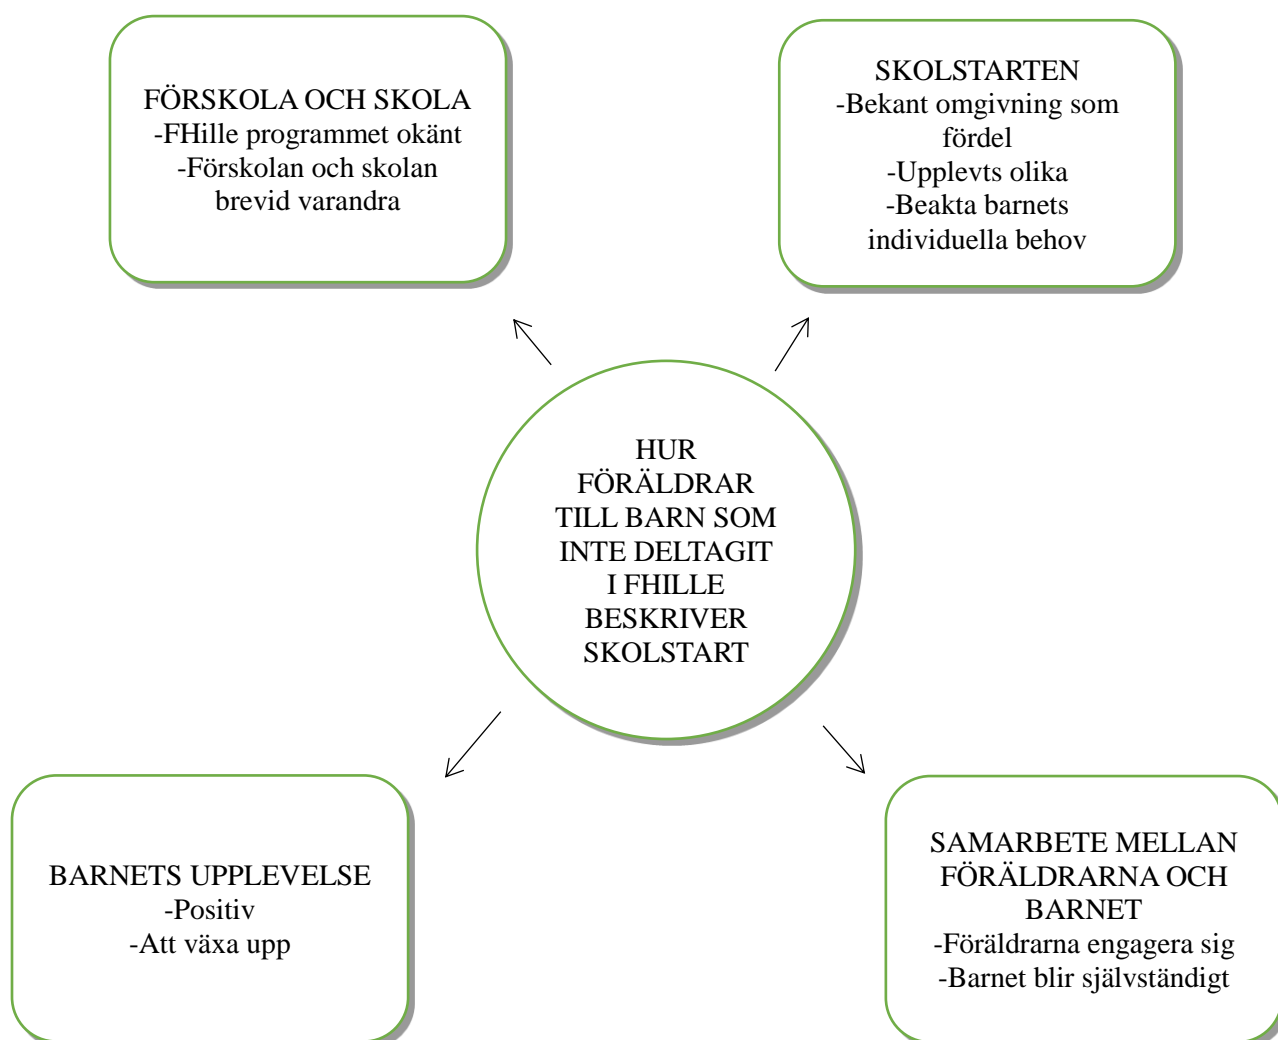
FÖRSKOLA OCH SKOLA
-FHille programmet okänt
-Förskolan och skolan brevid varandra

SKOLSTARTEN
-Bekant omgivning som fördel
-Upplevts olika
-Beakta barnets individuella behov

HUR FÖRÄLDRAR TILL BARN SOM INTE DELTAGIT I FHILLE BESKRIVER SKOLSTART

BARNETS UPPLEVELSE
-Positiv
-Att växa upp

SAMARBETE MELLAN FÖRÄLDRARNA OCH BARNET
-Föräldrarna engagera sig
-Barnet blir självständigt